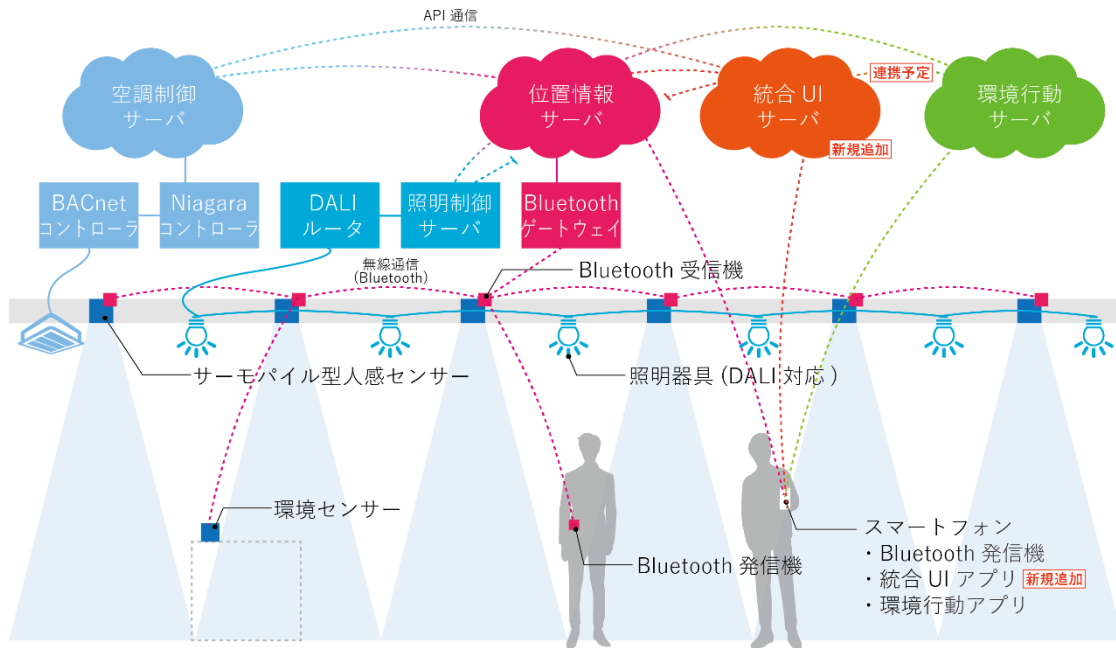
API 通信

空調制御
サーバ

位置情報
サーバ

統合 UI
サーバ

連携予定

環境行動
サーバ

新規追加

BACnet
コントローラ

Niagara
コントローラ

DALI
ルータ

照明制御
サーバ

Bluetooth
ゲートウェイ

無線通信
(Bluetooth)

Bluetooth 受信機

サーモパイル型人感センサー

照明器具 (DALI 対応)

環境センサー

Bluetooth 発信機

スマートフォン
・Bluetooth 発信機
・統合 UI アプリ 新規追加
・環境行動アプリ